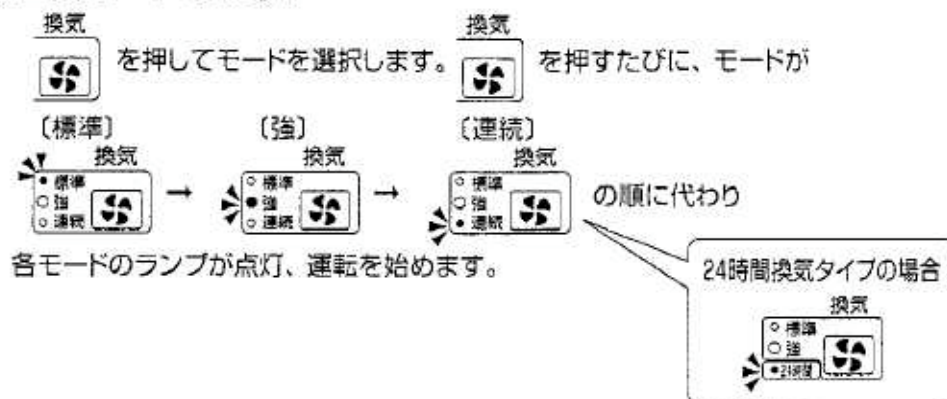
換気

を押してモードを選択します。

換気

を押すたびに、モードが

〔標準〕
換気
● 標準
○ 強
○ 連続

→

〔強〕
換気
○ 標準
● 強
○ 連続

→

〔連続〕
換気
○ 標準
○ 強
● 連続

の順に代わり

各モードのランプが点灯、運転を始めます。

24時間換気タイプの場合
換気
○ 標準
○ 強
● 24時間